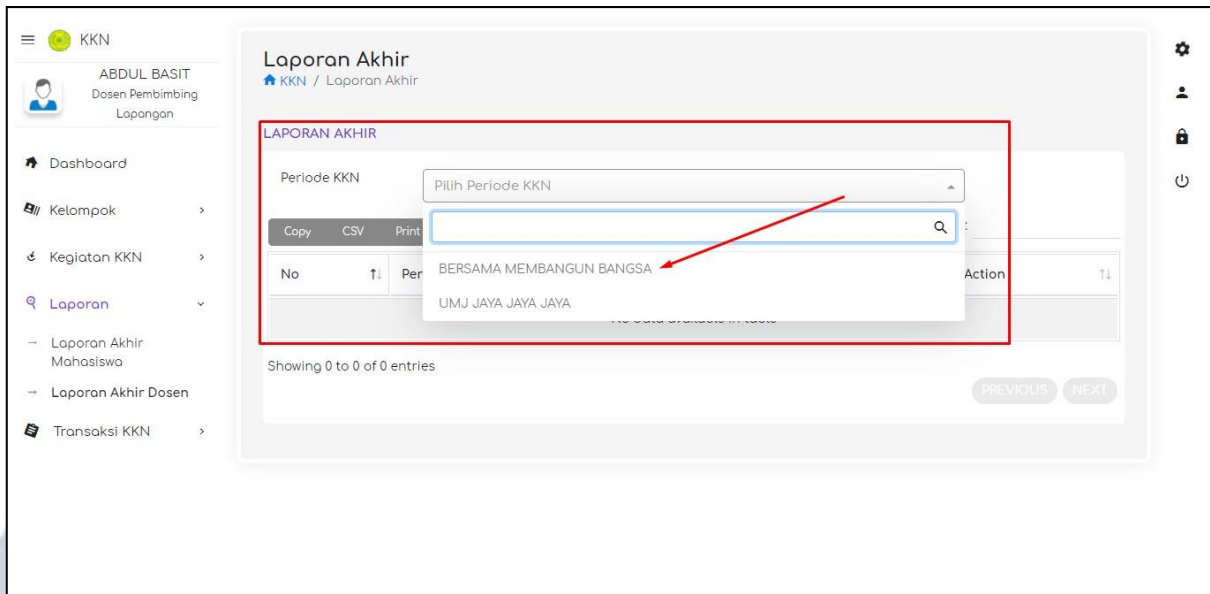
KKN

ABDUL BASIT
Dosen Pembimbing Lapangan

Dashboard

Kelompok

Kegiatan KKN

Laporan

Laporan Akhir Mahasiswa

Laporan Akhir Dosen

Transaksi KKN

Laporan Akhir

KKN / Laporan Akhir

LAPORAN AKHIR

Periode KKN

Pilih Periode KKN

Copy CSV Print

BERSAMA MEMBANGUN BANGSA

UMJ JAYA JAYA JAYA

| No | Per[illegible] | Action |
|---|---|---|
| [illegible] | | |

Showing 0 to 0 of 0 entries

PREVIOUS NEXT